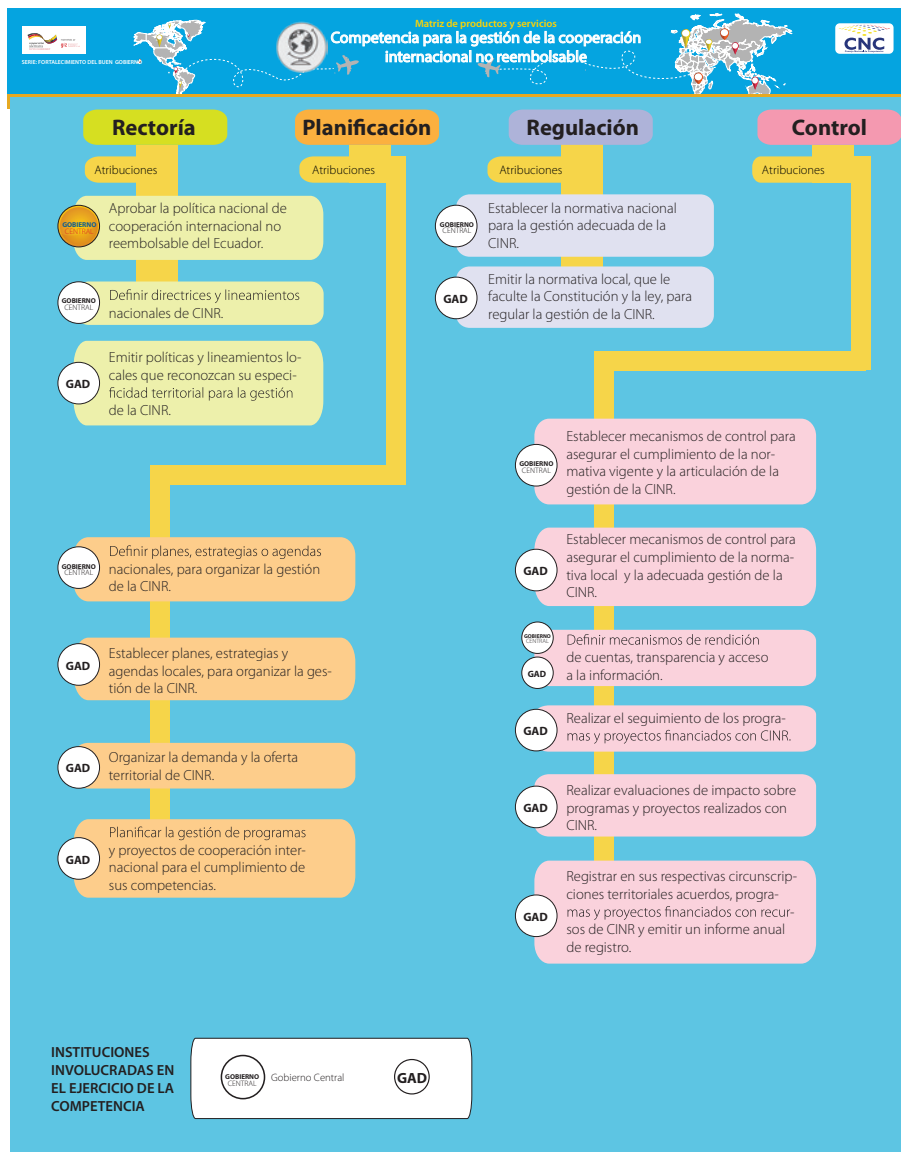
SERIE: FORTALECIMIENTO DEL BUEN GOBIERNO

Matriz de productos y servicios
Competencia para la gestión de la cooperación internacional no reembolsable

CNC

Rectoría

Atribuciones

GOBIERNO CENTRAL Aprobar la política nacional de cooperación internacional no reembolsable del Ecuador.

GOBIERNO CENTRAL Definir directrices y lineamientos nacionales de CINR.

GAD Emitir políticas y lineamientos locales que reconozcan su especificidad territorial para la gestión de la CINR.

Planificación

Atribuciones

GOBIERNO CENTRAL Definir planes, estrategias o agendas nacionales, para organizar la gestión de la CINR.

GAD Establecer planes, estrategias y agendas locales, para organizar la gestión de la CINR.

GAD Organizar la demanda y la oferta territorial de CINR.

GAD Planificar la gestión de programas y proyectos de cooperación internacional para el cumplimiento de sus competencias.

Regulación

Atribuciones

GOBIERNO CENTRAL Establecer la normativa nacional para la gestión adecuada de la CINR.

GAD Emitir la normativa local, que le faculte la Constitución y la ley, para regular la gestión de la CINR.

Control

Atribuciones

GOBIERNO CENTRAL Establecer mecanismos de control para asegurar el cumplimiento de la normativa vigente y la articulación de la gestión de la CINR.

GAD Establecer mecanismos de control para asegurar el cumplimiento de la normativa local y la adecuada gestión de la CINR.

GOBIERNO CENTRAL GAD Definir mecanismos de rendición de cuentas, transparencia y acceso a la información.

GAD Realizar el seguimiento de los programas y proyectos financiados con CINR.

GAD Realizar evaluaciones de impacto sobre programas y proyectos realizados con CINR.

GAD Registrar en sus respectivas circunscripciones territoriales acuerdos, programas y proyectos financiados con recursos de CINR y emitir un informe anual de registro.

INSTITUCIONES INVOLUCRADAS EN EL EJERCICIO DE LA COMPETENCIA

GOBIERNO CENTRAL Gobierno Central

GAD